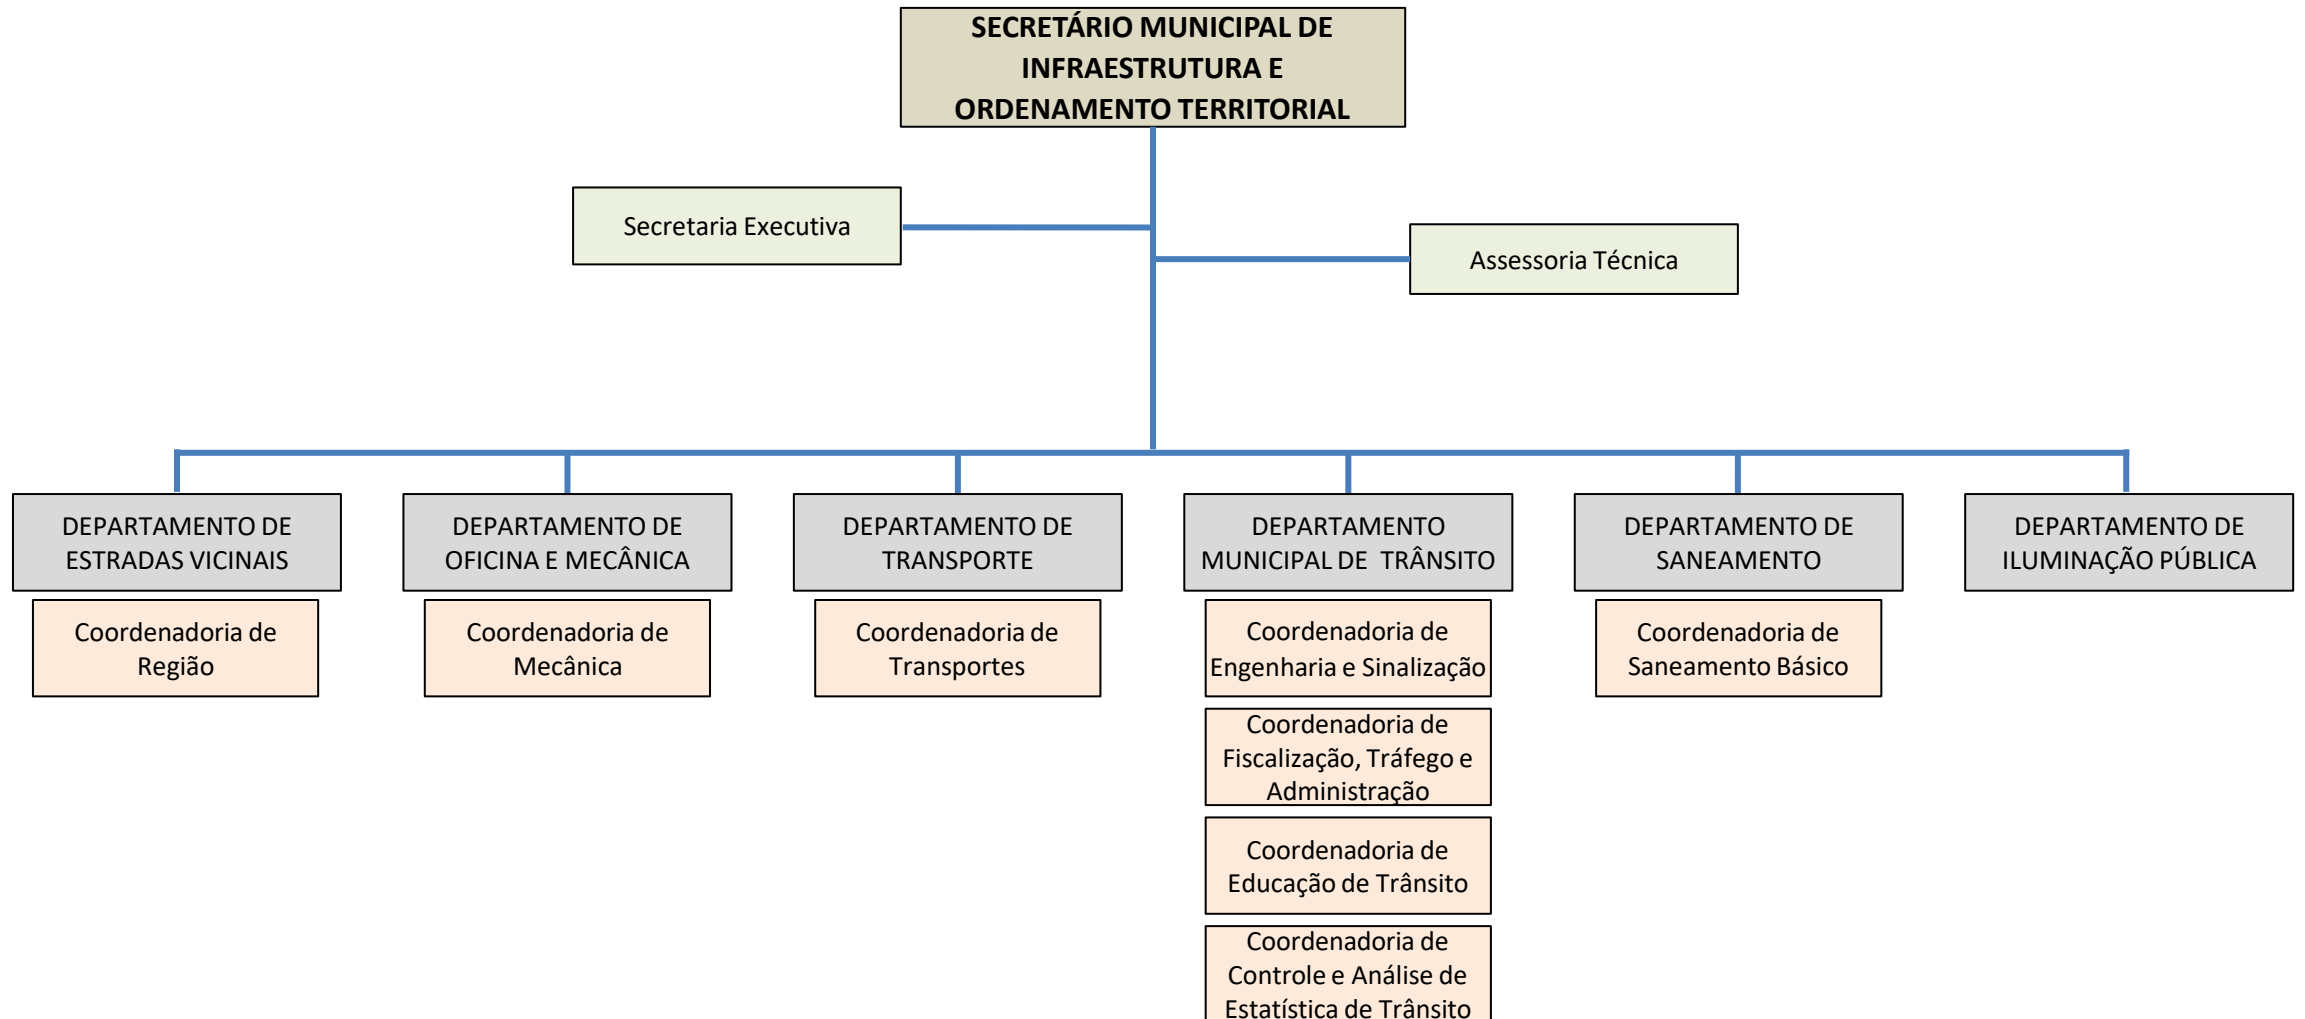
SECRETÁRIO MUNICIPAL DE INFRAESTRUTURA E ORDENAMENTO TERRITORIAL

Secretaria Executiva

Assessoria Técnica

DEPARTAMENTO DE ESTRADAS VICINAIS

Coordenadoria de Região

DEPARTAMENTO DE OFICINA E MECÂNICA

Coordenadoria de Mecânica

DEPARTAMENTO DE TRANSPORTE

Coordenadoria de Transportes

DEPARTAMENTO MUNICIPAL DE TRÂNSITO

Coordenadoria de Engenharia e Sinalização

Coordenadoria de Fiscalização, Tráfego e Administração

Coordenadoria de Educação de Trânsito

Coordenadoria de Controle e Análise de Estatística de Trânsito

DEPARTAMENTO DE SANEAMENTO

Coordenadoria de Saneamento Básico

DEPARTAMENTO DE ILUMINAÇÃO PÚBLICA